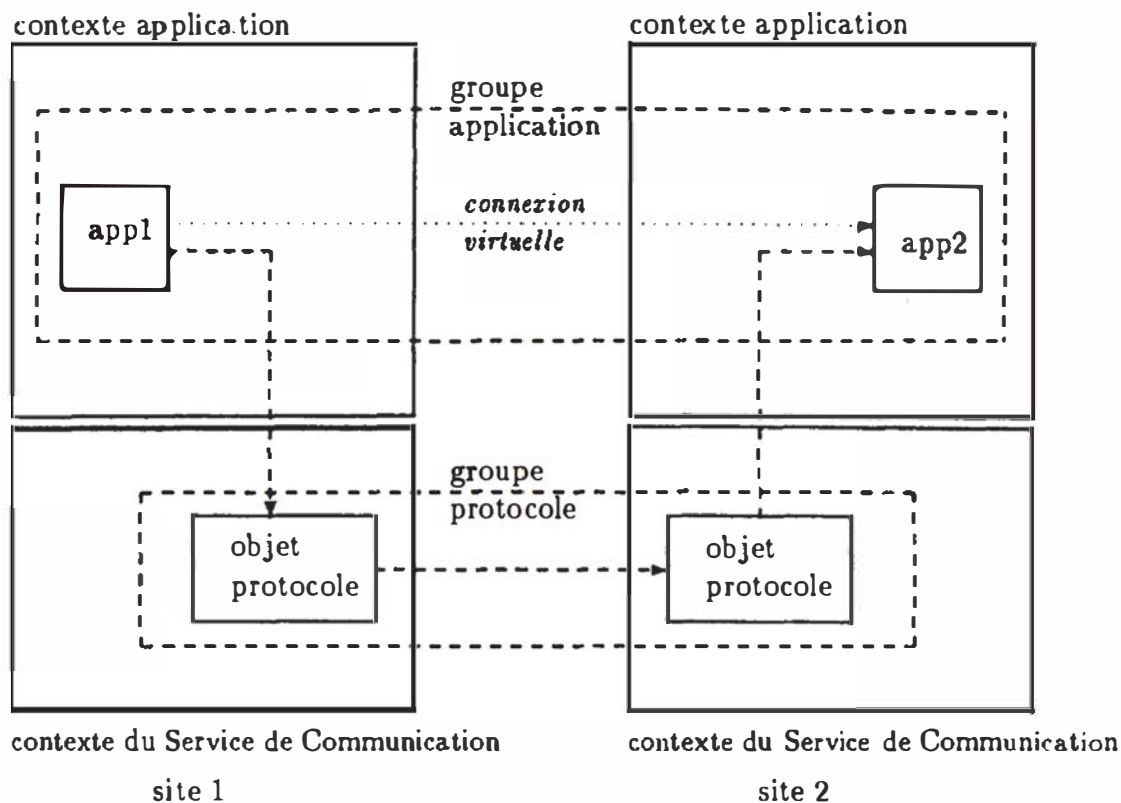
contexte application

contexte application

groupe application

appl

connexion virtuelle

app2

groupe protocole

objet protocole

objet protocole

contexte du Service de Communication

site 1

contexte du Service de Communication

site 2